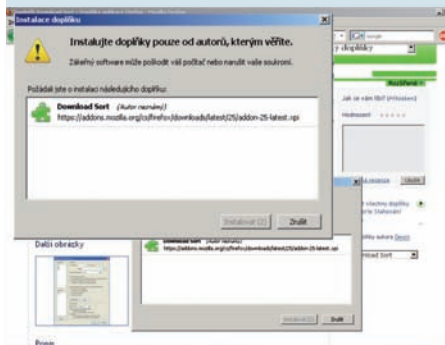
Instalace doplňku

Instalujte doplňky pouze od autorů, kterým věříte.

Záškodný software může poškodit váš počítač nebo narušit vaše soukromí.

Požádali jste o instalaci následujícího doplňku:

Download Sort (Autor neznámý)
https://addons.mozilla.org/cs/firefox/downloads/latest/25/addon-25-latest.xpi

Instalovat (2) Zrušit

y doplňky

Jak se vám líbí? (Hodnocení)

Hodnocení:

Uložit

Další obrázky

Download Sort (Autor neznámý)
https://addons.mozilla.org/cs/firefox/downloads/latest/25/addon-25-latest.xpi

Instalovat (2) Zrušit

Popis